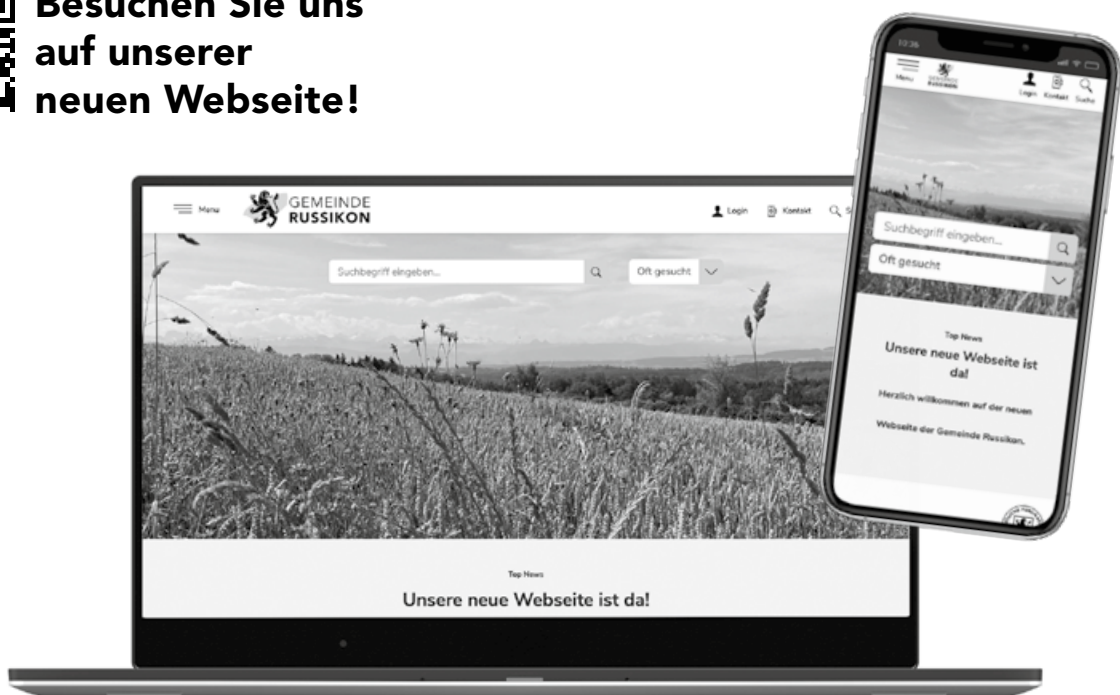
Besuchen Sie uns auf unserer neuen Webseite!

Menu
GEMEINDE RUSSIKON
Login
Kontakt
S
Suchbegriff eingeben...
Oft gesucht

Top News
Unsere neue Webseite ist da!

10:36
Menu
GEMEINDE RUSSIKON
Login
Kontakt
Suche
Suchbegriff eingeben...
Oft gesucht

Top News
Unsere neue Webseite ist da!
Herzlich willkommen auf der neuen Webseite der Gemeinde Russikon.